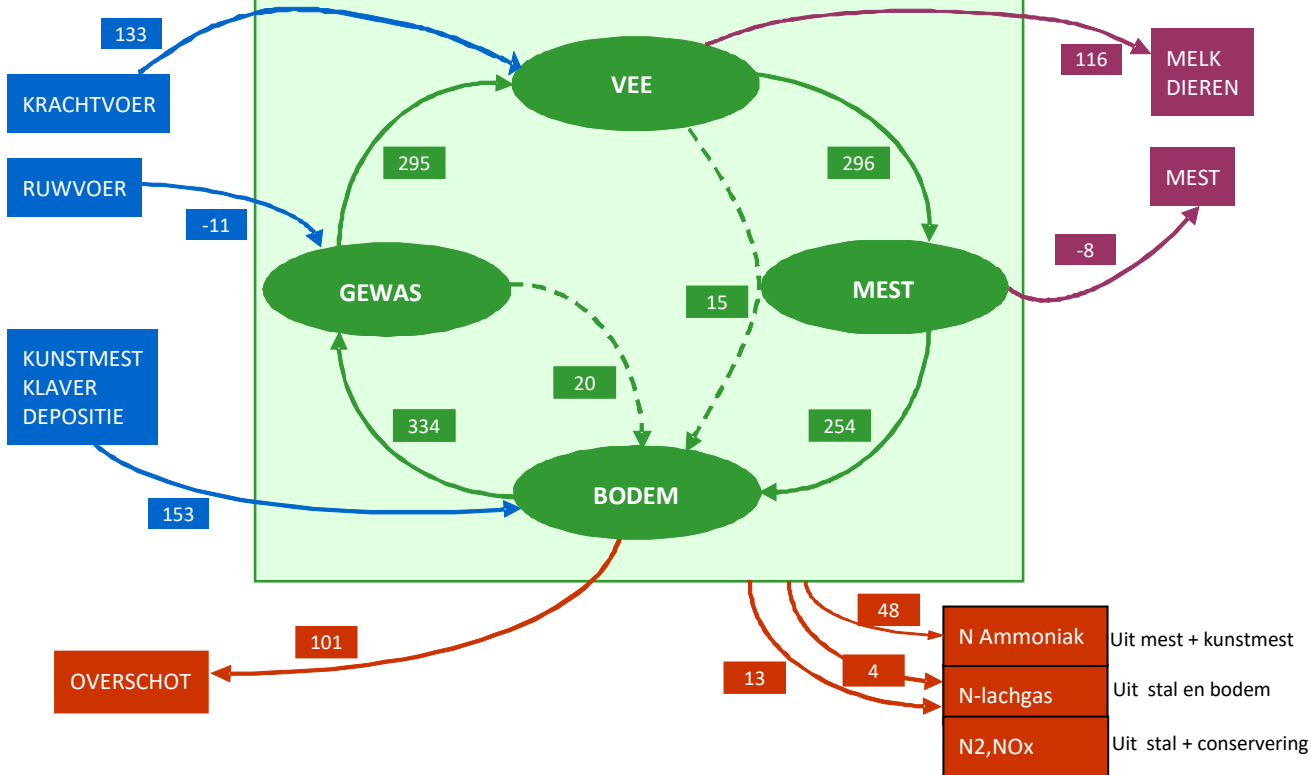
133

KRACHTVOER

RUWVOER

-11

KUNSTMEST
KLAVER
DEPOSITIE

153

VEE

295

296

GEWAS

15

MEST

20

334

254

BODEM

116

MELK
DIEREN

MEST

-8

101

OVERSCHOT

48

N Ammoniak

Uit mest + kunstmest

4

13

N-lachgas

Uit stal en bodem

N2,NOx

Uit stal + conservering